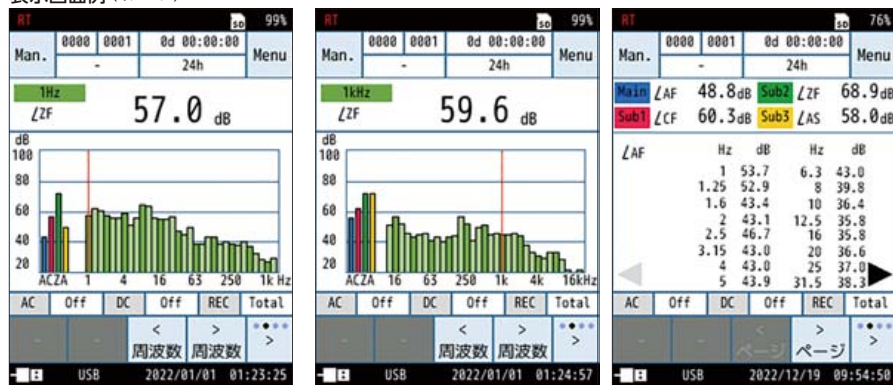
表示画面例（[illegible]）

RT SD 99%
Man. 0000 0001 0d 00:00:00 Menu
- 24h
1Hz
LZF 57.0 dB
dB
100
80
60
40
20
ACZA 1 4 16 63 250 1k Hz
AC Off DC Off REC Total
< 周波数 > 周波数 >
USB 2022/01/01 01:23:25

RT SD 99%
Man. 0000 0001 0d 00:00:00 Menu
- 24h
1kHz
LZF 59.6 dB
dB
100
80
60
40
20
ACZA 16 63 250 1k 4k 16kHz
AC Off DC Off REC Total
< 周波数 > 周波数 >
USB 2022/01/01 01:24:57

RT SD 76%
Man. 0000 0001 0d 00:00:00 Menu
- 24h
Main LAF 48.8dB Sub2 LZF 68.9dB
Sub1 LCF 60.3dB Sub3 LAS 58.0dB
LAF

| Hz | dB | Hz | dB |
|---|---|---|---|
| 1 | 53.7 | 6.3 | 43.0 |
| 1.25 | 52.9 | 8 | 39.8 |
| 1.6 | 43.4 | 10 | 36.4 |
| 2 | 43.1 | 12.5 | 35.8 |
| 2.5 | 46.7 | 16 | 35.8 |
| 3.15 | 43.0 | 20 | 36.6 |
| 4 | 43.0 | 25 | 37.0 |
| 5 | 43.9 | 31.5 | 38.3 |

AC Off DC Off REC Total
< ページ > ページ >
USB 2022/12/19 09:54:50